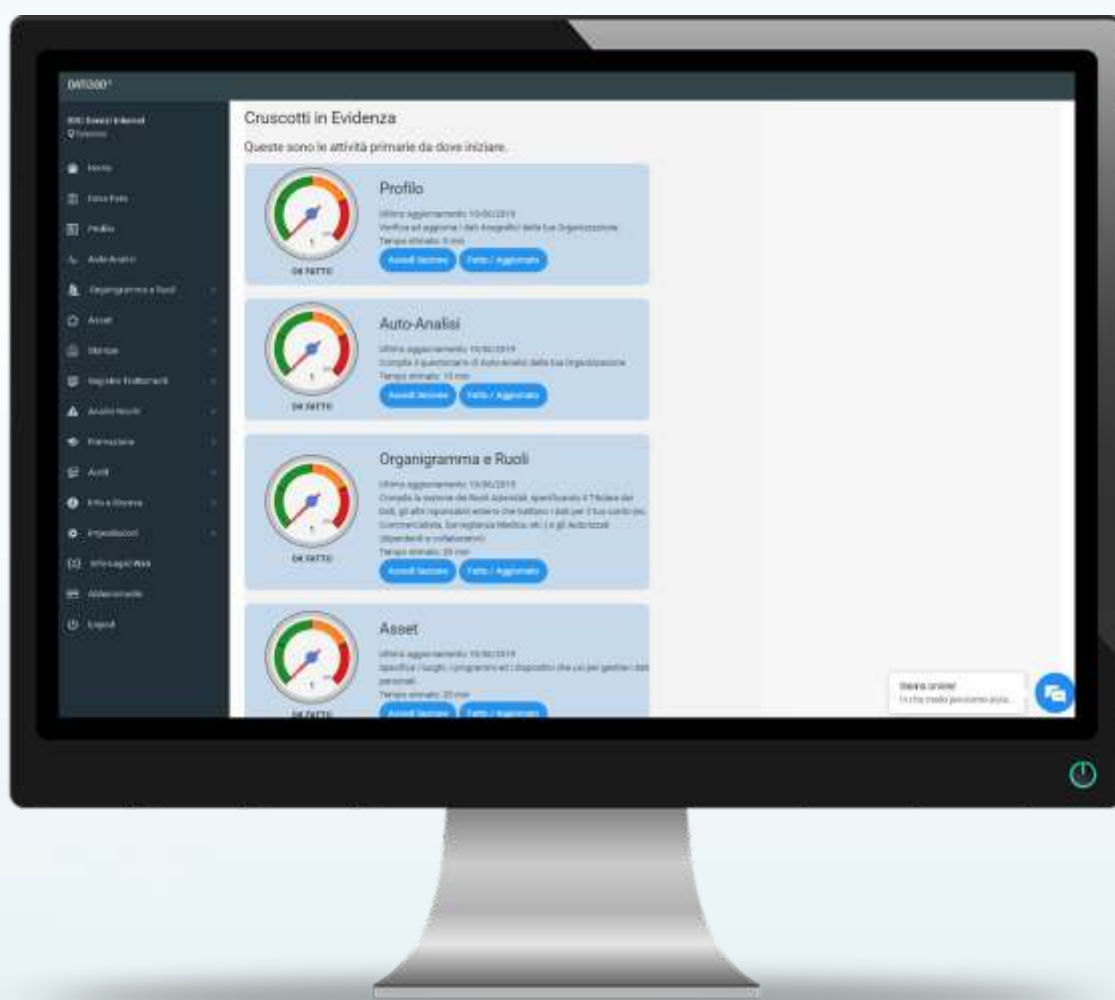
DATI360°

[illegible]

Home

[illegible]

Profilo

Auto-Analisi

Organigramma e Ruoli

Asset

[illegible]

Registro Trattamenti

Analisi Rischi

Formazione

Audit

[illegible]

Impostazioni

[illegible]

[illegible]

Logout

Cruscotti in Evidenza

Queste sono le attività primarie da dove iniziare.

Profilo

Ultimo aggiornamento: 10/06/2019
Verifica ed aggiorna i dati Anagrafici della tua Organizzazione
Tempo stimato: 5 min

0% FATTO

Accedi Sezione | Fatto / Aggiornato

Auto-Analisi

Ultimo aggiornamento: 10/06/2019
Compila il questionario di Auto-Analisi della tua Organizzazione
Tempo stimato: 10 min

0% FATTO

Accedi Sezione | Fatto / Aggiornato

Organigramma e Ruoli

Ultimo aggiornamento: 10/06/2019
Compila la sezione dei Ruoli Aziendali, specificando il Titolare del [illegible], gli altri responsabili esterni che trattano i dati per il tuo conto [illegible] Commercialista, Sorveglianza Medica, etc.) e gli Autorizzati (dipendenti e collaboratori)
Tempo stimato: 20 min

0% FATTO

Accedi Sezione | Fatto / Aggiornato

Asset

Ultimo aggiornamento: 10/06/2019
Specifica i luoghi, i programmi ed i dispositivi che usi per gestire i dati personali
Tempo stimato: 20 min

0% FATTO

Accedi Sezione | Fatto / Aggiornato

Siamo online!
In che modo possiamo aiuta...